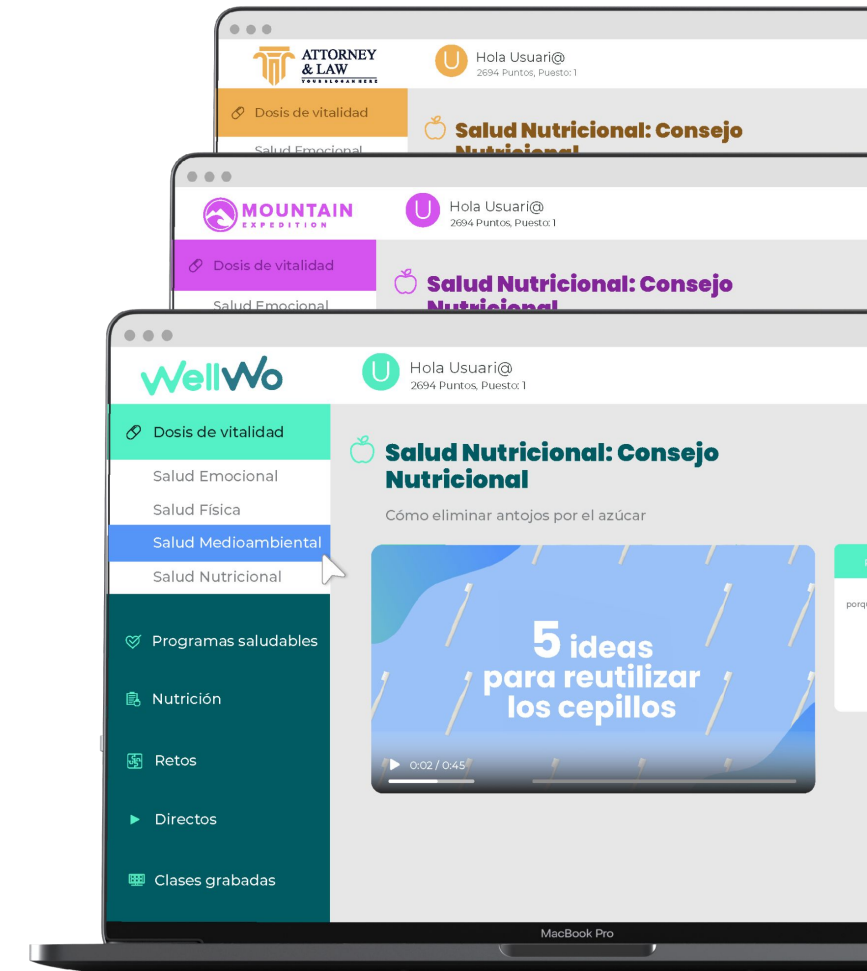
ATTORNEY & LAW
YOUR SLOGAN HERE

U Hola Usuari@
2694 Puntos, Puesto: 1

Dosis de vitalidad
Salud Emocional

Salud Nutricional: Consejo Nutricional

MOUNTAIN
EXPEDITION

U Hola Usuari@
2694 Puntos, Puesto: 1

Dosis de vitalidad
Salud Emocional

Salud Nutricional: Consejo Nutricional

WellWo

U Hola Usuari@
2694 Puntos, Puesto: 1

Dosis de vitalidad
Salud Emocional
Salud Física
Salud Medioambiental
Salud Nutricional

Programas saludables
Nutrición
Retos
Directos
Clases grabadas

Salud Nutricional: Consejo Nutricional

Cómo eliminar antojos por el azúcar

5 ideas para reutilizar los cepillos

0:02 / 0:45

porqu

MacBook Pro